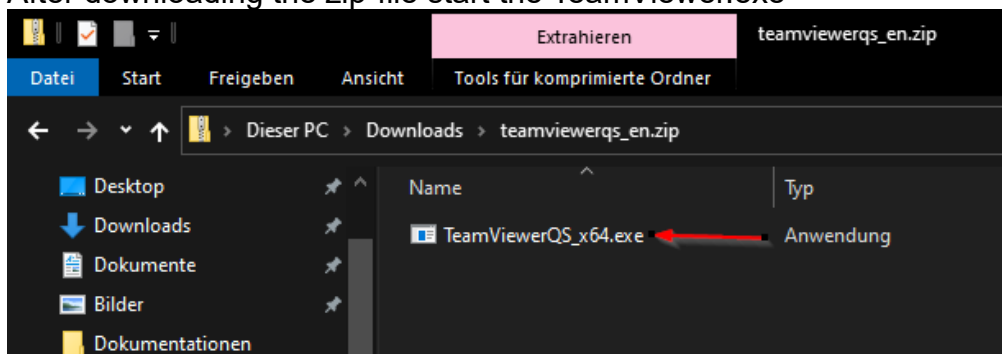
After downloading the zip file start the TeamViewer.exe

Extrahieren
teamviewerqs_en.zip

Datei Start Freigeben Ansicht Tools für komprimierte Ordner

Dieser PC › Downloads › teamviewerqs_en.zip

Desktop
Downloads
Dokumente
Bilder
Dokumentationen

| Name | Typ |
|---|---|
| TeamViewerQS_x64.exe | Anwendung |